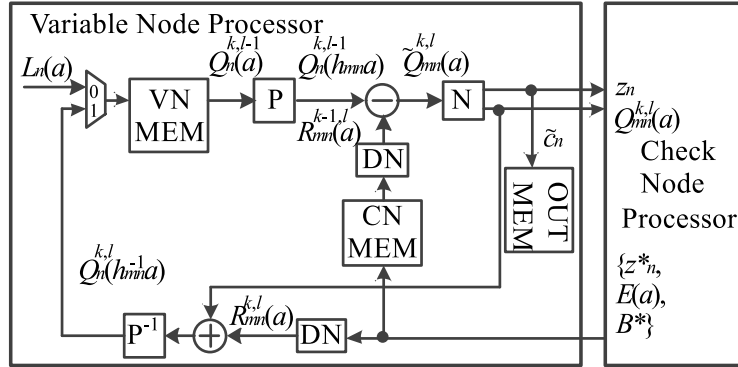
Variable Node Processor

$L_n(a)$

0

1

VN MEM

$Q_n^{k,l-1}(a)$

P

$Q_n^{k,l-1}(h_{mn}a)$

$R_{mn}^{k-1,l}(a)$

$\tilde{Q}_{mn}^{k,l}(a)$

N

DN

CN MEM

$z_n$

$Q_{mn}^{k,l}(a)$

$\tilde{c}_n$

OUT MEM

Check Node Processor

$Q_n^{k,l}(h_{mn}^{-1}a)$

$P^{-1}$

$R_{mn}^{k,l}(a)$

DN

$\{z^*_n,$
$E(a),$
$B^*\}$